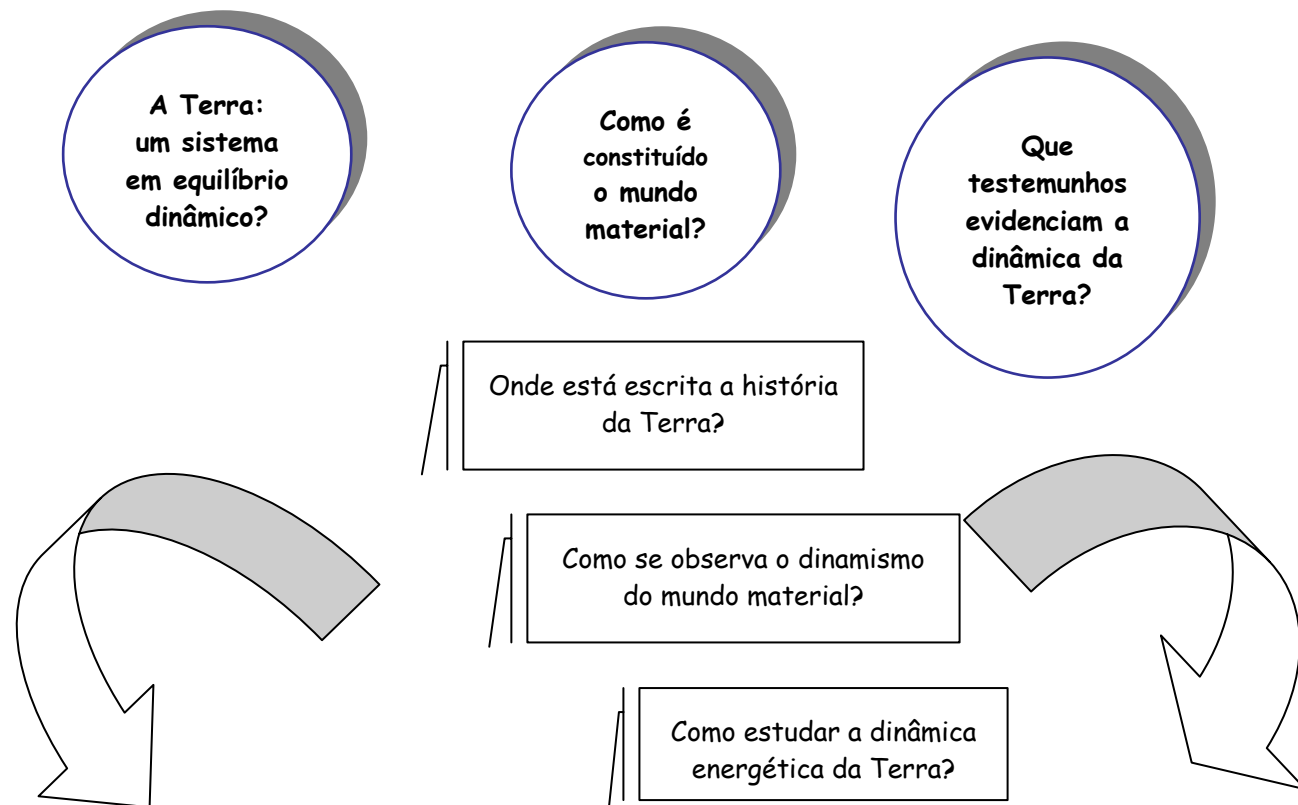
A Terra: um sistema em equilíbrio dinâmico?

Como é constituído o mundo material?

Que testemunhos evidenciam a dinâmica da Terra?

Onde está escrita a história da Terra?

Como se observa o dinamismo do mundo material?

Como estudar a dinâmica energética da Terra?